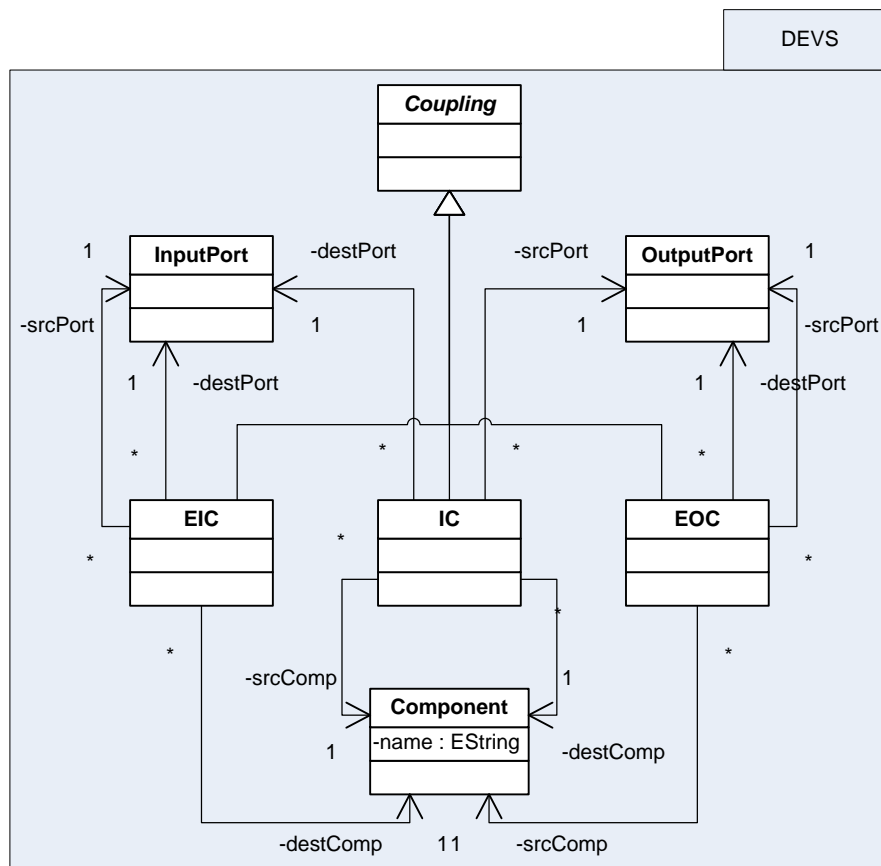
DEVS

Coupling

1
InputPort
-destPort
-srcPort
OutputPort
1

-srcPort
1
1
-srcPort

1
-destPort
1
-destPort

*
*
*
*

EIC
IC
EOC

*
*
*

*
*
*

-srcComp
1

Component
-name : EString

1
-destComp

-destComp
11
-srcComp